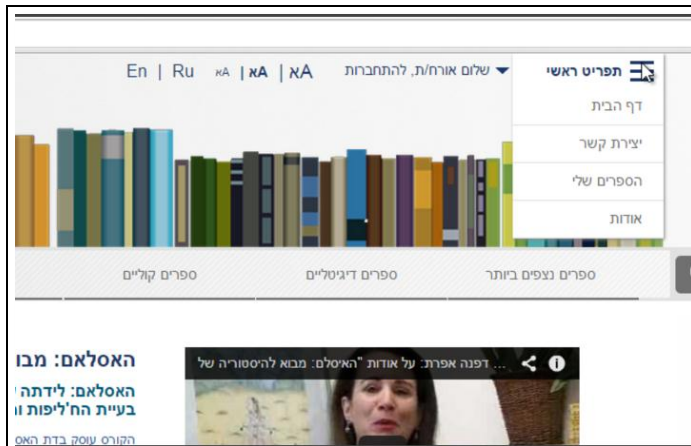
En | Ru אA | אA | אA

שלום אורח/ת, להתחברות

תפריט ראשי

דף הבית

יצירת קשר

הספרים שלי

אודות

ספרים נצפים ביותר

ספרים דיגיטליים

ספרים קוליים

האסלאם: מבו

האסלאם: לידתה ו

בעיית הח'ליפות ו

הקורס עוסק בדת האס

... דפנה אפרת: על אודות "האיסלם: מבוא להיסטוריה של